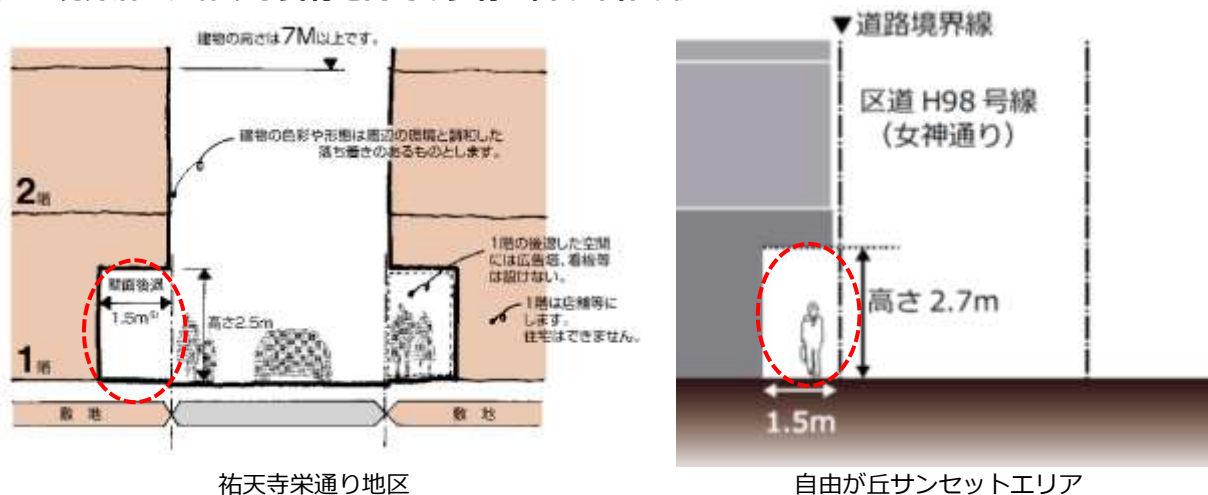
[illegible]

建物の高さは7M以上です。

建物の色彩や形態は周辺の環境と調和した落ち着きのあるものとします。

2階

1階の後退した空間には広告塔、看板等は設けない。

1階は店舗等にします。住宅はできません。

壁面後退

1.5m以上

高さ2.5m

1階

敷地

敷地

祐天寺栄通り地区

▼道路境界線

区道 H98 号線
（女神通り）

高さ 2.7m

1.5m

自由が丘サンセットエリア